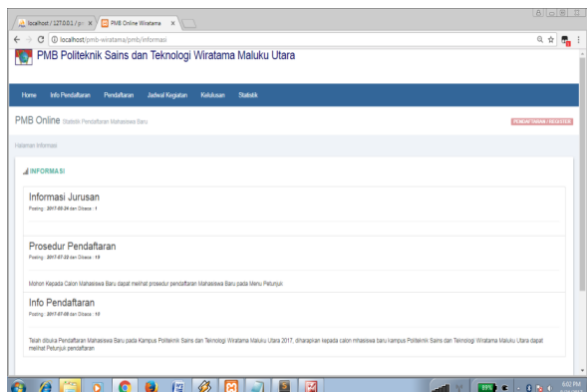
localhost / 127.0.0.1 / p ×
PMB Online Wiratama ×

localhost/pmb-wiratama/pmb/informasi

PMB Politeknik Sains dan Teknologi Wiratama Maluku Utara

Home Info Pendaftaran Pendaftaran Jadwal Kegiatan Kelulusan Statistik

PMB Online Statistik Pendaftaran Mahasiswa Baru

PENDAFTARAN / REGISTER

Halaman Informasi

INFORMASI

Informasi Jurusan

Posting : 2017-05-24 dan Dibaca : 1

Prosedur Pendaftaran

Posting : 2017-07-20 dan Dibaca : 15

Mohon Kepada Calon Mahasiswa Baru dapat melihat prosedur pendaftaran Mahasiswa Baru pada Menu Petunjuk

Info Pendaftaran

Posting : 2017-07-08 dan Dibaca : 13

Telah dibuka Pendaftaran Mahasiswa Baru pada Kampus Politeknik Sains dan Teknologi Wiratama Maluku Utara 2017, diharapkan kepada calon mahasiswa baru kampus Politeknik Sains dan Teknologi Wiratama Maluku Utara dapat melihat Petunjuk pendaftaran

6:02 PM